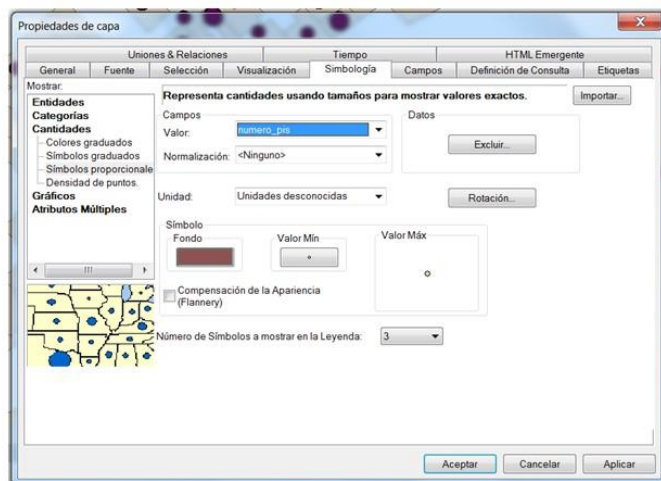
Propiedades de capa

Uniones & Relaciones | Tiempo | HTML Emergente
General | Fuente | Selección | Visualización | Simbología | Campos | Definición de Consulta | Etiquetas

Mostrar:
Entidades
Categorías
Cantidades
Colores graduados
Símbolos graduados
Símbolos proporcionale
Densidad de puntos.
Gráficos
Atributos Múltiples

Representa cantidades usando tamaños para mostrar valores exactos.
Importar...

Campos
Valor: numero_pis
Normalización: <Ninguno>

Datos
Excluir...

Unidad: Unidades desconocidas
Rotación...

Símbolo
Fondo
Valor Mín
Valor Máx

Compensación de la Apariencia (Flannery)

Número de Símbolos a mostrar en la Leyenda: 3

Aceptar | Cancelar | Aplicar